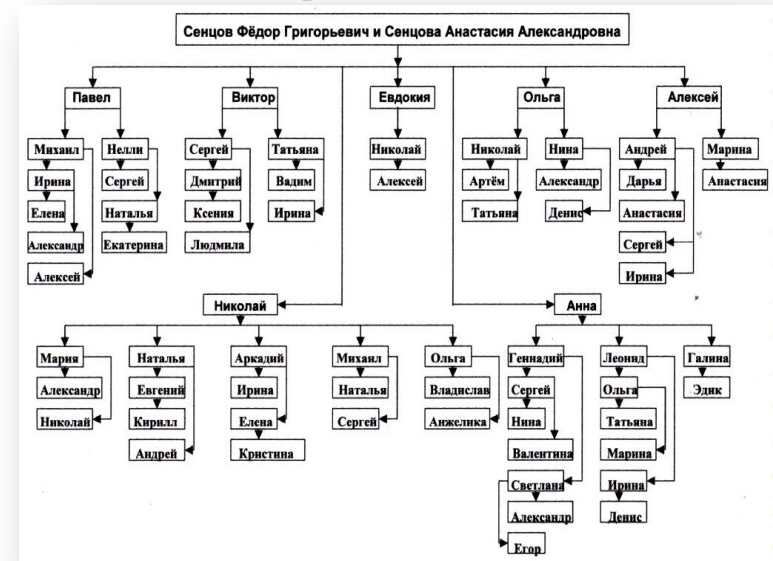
Сенцов Фёдор Григорьевич и Сенцова Анастасия Александровна

Павел
Михаил
Ирина
Елена
Александр
Алексей
Нелли
Сергей
Наталья
Екатерина

Виктор
Сергей
Дмитрий
Ксения
Людмила
Татьяна
Вадим
Ирина

Евдокия
Николай
Алексей

Ольга
Николай
Артём
Татьяна
Нина
Александр
Денис

Алексей
Андрей
Дарья
Анастасия
Сергей
Ирина
Марина
Анастасия

Николай
Мария
Александр
Николай
Наталья
Евгений
Кирилл
Андрей
Аркадий
Ирина
Елена
Кристина
Михаил
Наталья
Сергей
Ольга
Владислав
Анжелика

Анна
Геннадий
Сергей
Нина
Валентина
Светлана
Александр
Егор
Леонид
Ольга
Татьяна
Марина
Ирина
Денис
Галина
Эдик